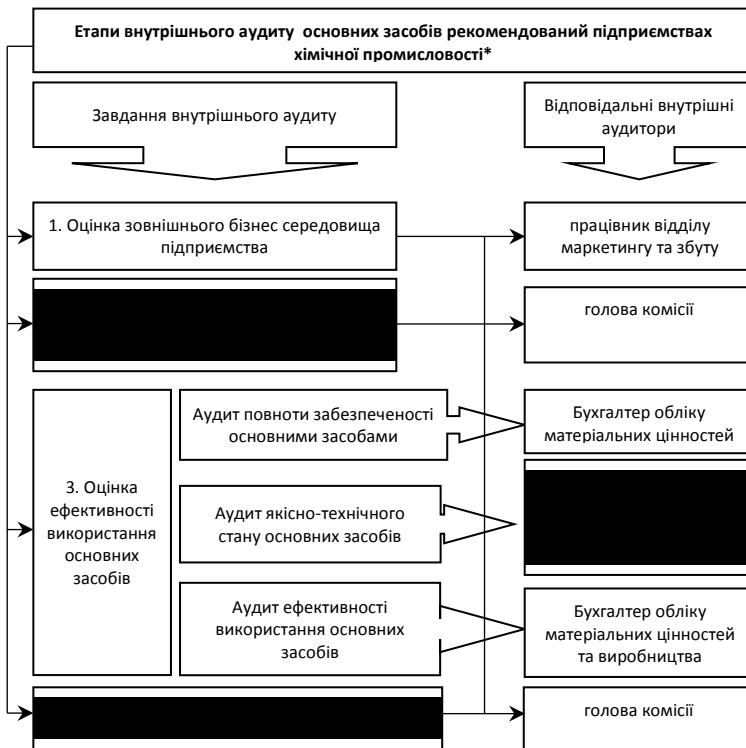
Етапи внутрішнього аудиту основних засобів рекомендований підприємствах хімічної промисловості*

Завдання внутрішнього аудиту

Відповідальні внутрішні аудитори

1. Оцінка зовнішнього бізнес середовища підприємства

працівник відділу маркетингу та збуту

голова комісії

Аудит повноти забезпеченості основними засобами

Бухгалтер обліку матеріальних цінностей

3. Оцінка ефективності використання основних засобів

Аудит якісно-технічного стану основних засобів

Аудит ефективності використання основних засобів

Бухгалтер обліку матеріальних цінностей та виробництва

голова комісії